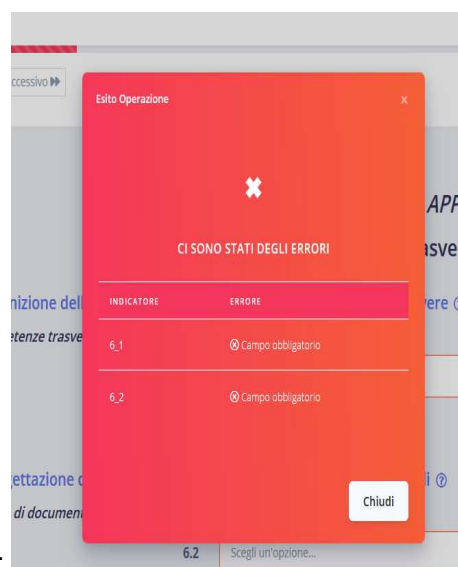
ccessivo ⏩

Esito Operazione ×

✖

CI SONO STATI DEGLI ERRORI

| INDICATORE | ERRORE |
|---|---|
| 6_1 | ⊗ Campo obbligatorio |
| 6_2 | ⊗ Campo obbligatorio |

Chiudi

APP
asve
nizione del
etenze trasve
vere ⓘ
gettazione c
di documen
i ⓘ
6.2 Scegli un'opzione...